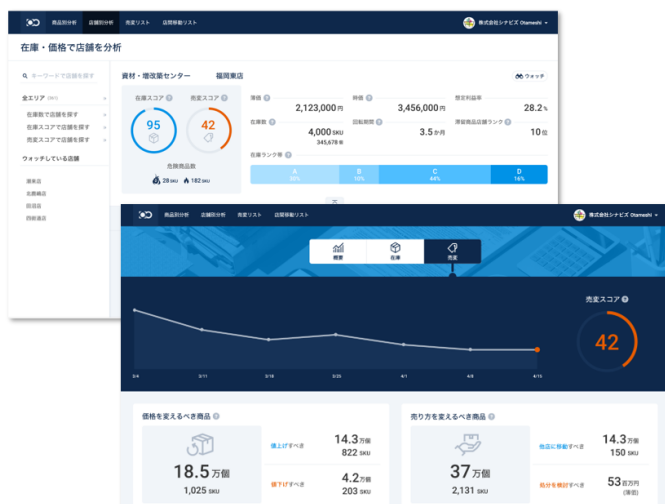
商品別分析　店舗別分析　売変リスト　店間移動リスト

株式会社シナビズ Otameshi

在庫・価格で店舗を分析

キーワードで店舗を探す

全エリア

在庫数で店舗を探す
在庫スコアで店舗を探す
売変スコアで店舗を探す

ウォッチしている店舗

資材・環改築センター　福岡東店

ウォッチ

在庫スコア　売変スコア

95　42

危険商品数

28 SKU　182 SKU

原価 2,123,000 円
売価 3,456,000 円
想定利益率 28.2 %

在庫数 4,000 SKU
345,678 個
回転期間 3.5 か月
滞留商品店舗ランク 10 位

在庫ランク率

A 10%
B 10%
C 64%
D 16%

商品別分析　店舗別分析　売変リスト　店間移動リスト

株式会社シナビズ Otameshi

概要　在庫　売変

売変スコア

42

3/4　3/11　3/18　3/25　4/1　4/8　4/15

価格を変えるべき商品

18.5 万個
1,025 SKU

値上げすべき 14.3 万個 822 SKU
値下げすべき 4.2 万個 203 SKU

売り方を変えるべき商品

37 万個
2,131 SKU

他店に移動すべき 14.3 万個 150 SKU
処分を検討すべき 53 百万円 (売価)